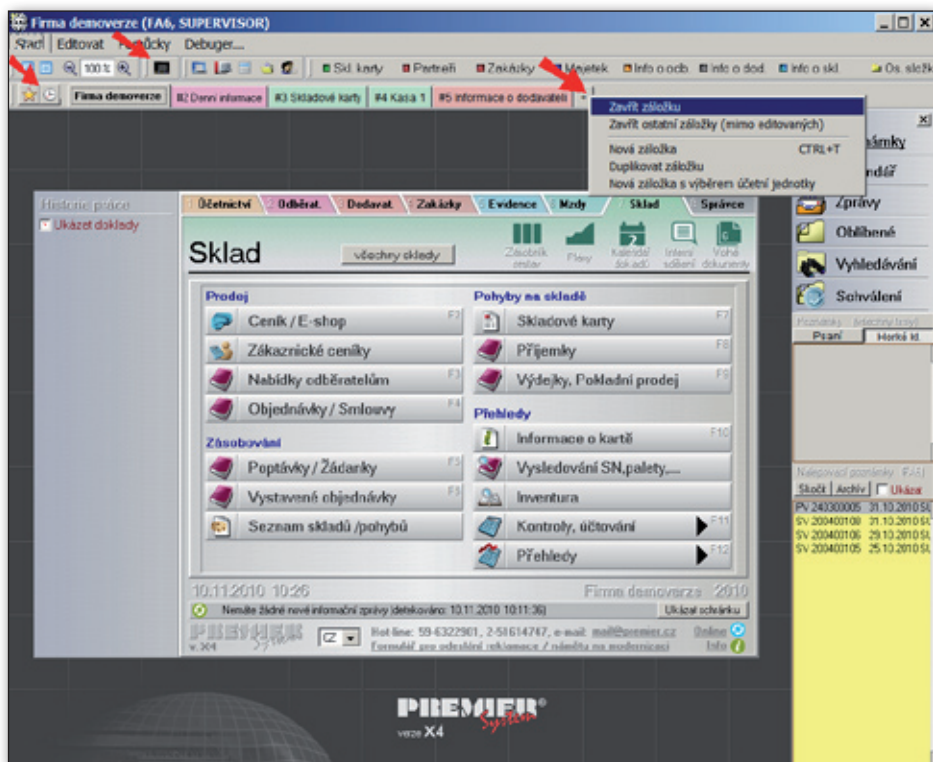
Firma demoverze (FA6, SUPERVISOR)

Start Editovat Pomůcky Debuger...

100 % Skl. karty Partneři Zakázky Majetek Info o odb. Info o dod. Info o skl. Os. složk

Firma demoverze #2 Denní informace #3 Skladové karty #4 Kasa 1 #5 Informace o dodavateli

Zavřít záložku
Zavřít ostatní záložky (mimo editovaných)
Nová záložka CTRL+T
Duplikovat záložku
Nová záložka s výběrem účetní jednotky

Historie práce
Ukázat doklady

Účetnictví Odběrat. Dodavat. Zakázky Evidence Mzdy Sklad Správce

Sklad
všechny sklady

Zásobník smluv Flexy Kalendář dokladů Interní sdělení Volné dokumenty

Prodej
Ceník / E-shop F2
Zákaznické ceníky
Nabídky odběratelům F3
Objednávky / Smlouvy F4

Zásobování
Poptávky / Žádanky F5
Vystavené objednávky F5
Seznam skladů /pohybů

Pohyby na skladě
Skladové karty F7
Příjemky F8
Výdejky, Pokladní prodej F9

Přehledy
Informace o kartě F10
Vysledování SN,palety,...
Inventura
Kontroly, účtování F11
Přehledy F12

10.11.2010 10:26
Firma demoverze 2010

Nemáte žádné nové informační zprávy (detekováno: 10.11.2010 10:11:36)
Ukázat schránku

PREMIER System v. X4
CZ
Hot line: 59-6322901, 2-51614747, e-mail: mail@premier.cz
Formulář pro odeslání reklamace / námětu na modernizaci
Online
Info

Poznámky
Kalendář
Zprávy
Oblíbené
Vyhledávání
Schválení

Poznámky Adresáře (vlny)
Psaní Horké kl.

Nalepovací poznámky (FA6)
Skočit Archiv Ukázat
PV 24030005 31.10.2010 SU
SV 200400108 31.10.2010 SU
SV 200400106 29.10.2010 SU
SV 200400105 25.10.2010 SU

PREMIER System®
verze X4